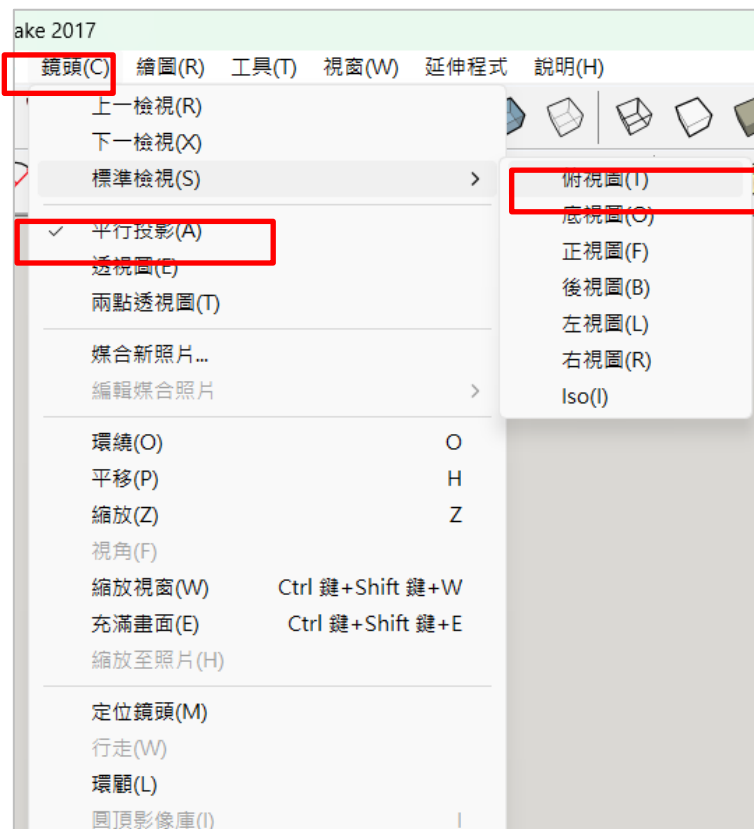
ake 2017

鏡頭(C) 繪圖(R) 工具(T) 視窗(W) 延伸程式 說明(H)

上一檢視(R)
下一檢視(X)
標準檢視(S) >
✓ 平行投影(A)
透視圖(E)
兩點透視圖(T)
媒合新照片...
編輯媒合照片 >
環繞(O) O
平移(P) H
縮放(Z) Z
視角(F)
縮放視窗(W) Ctrl 鍵+Shift 鍵+W
充滿畫面(E) Ctrl 鍵+Shift 鍵+E
縮放至照片(H)
定位鏡頭(M)
行走(W)
環顧(L)
圓頂影像庫(I)

俯視圖(T)
底視圖(O)
正視圖(F)
後視圖(B)
左視圖(L)
右視圖(R)
Iso(I)